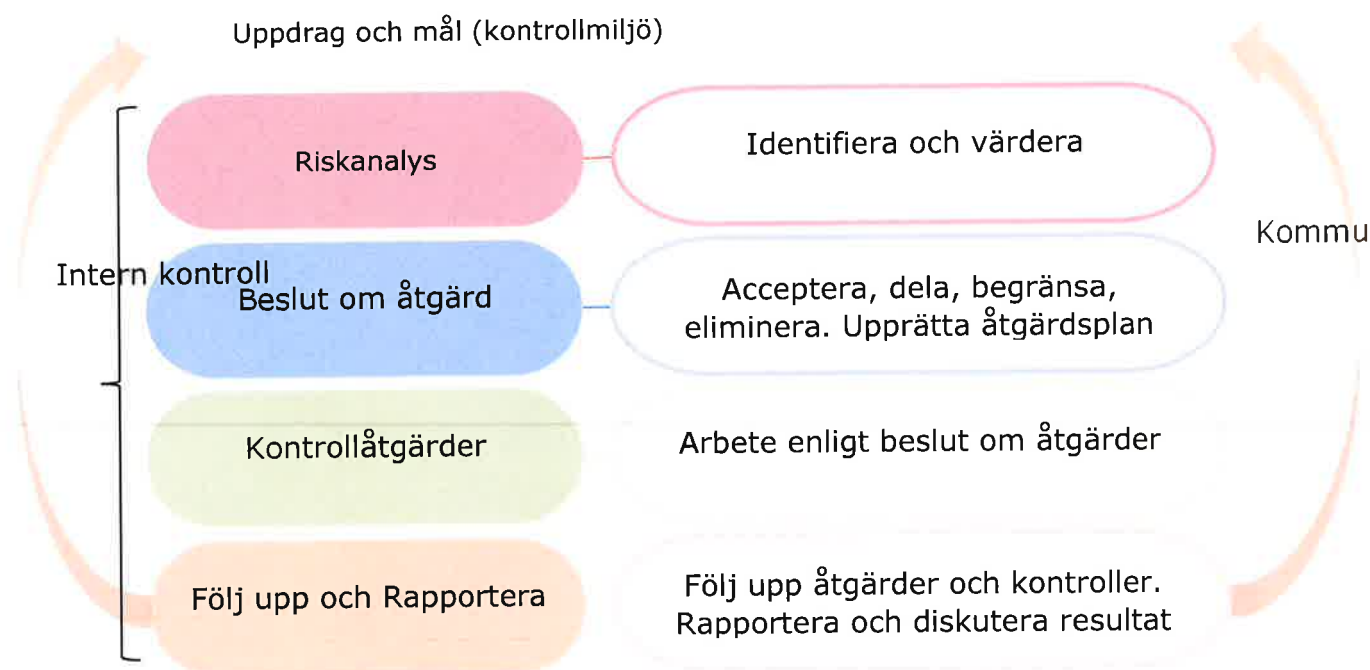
Uppdrag och mål (kontrollmiljö)

Riskanalys

Identifiera och värdera

Kommu

Intern kontroll

Beslut om åtgärd

Acceptera, dela, begränsa, eliminera. Upprätta åtgärdsplan

Kontrollåtgärder

Arbete enligt beslut om åtgärder

Följ upp och Rapportera

Följ upp åtgärder och kontroller. Rapportera och diskutera resultat